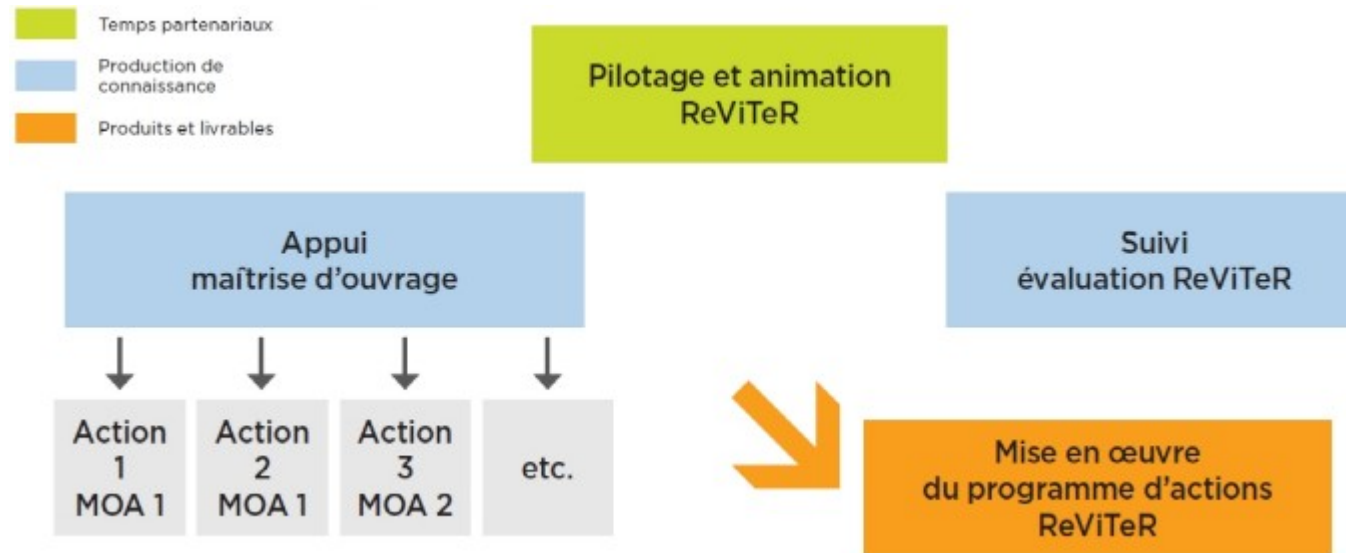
Temps partenariaux

Production de connaissance

Produits et livrables

Pilotage et animation ReViTeR

Appui maîtrise d'ouvrage

Suivi évaluation ReViTeR

Action 1 MOA 1

Action 2 MOA 1

Action 3 MOA 2

etc.

Mise en œuvre du programme d'actions ReViTeR